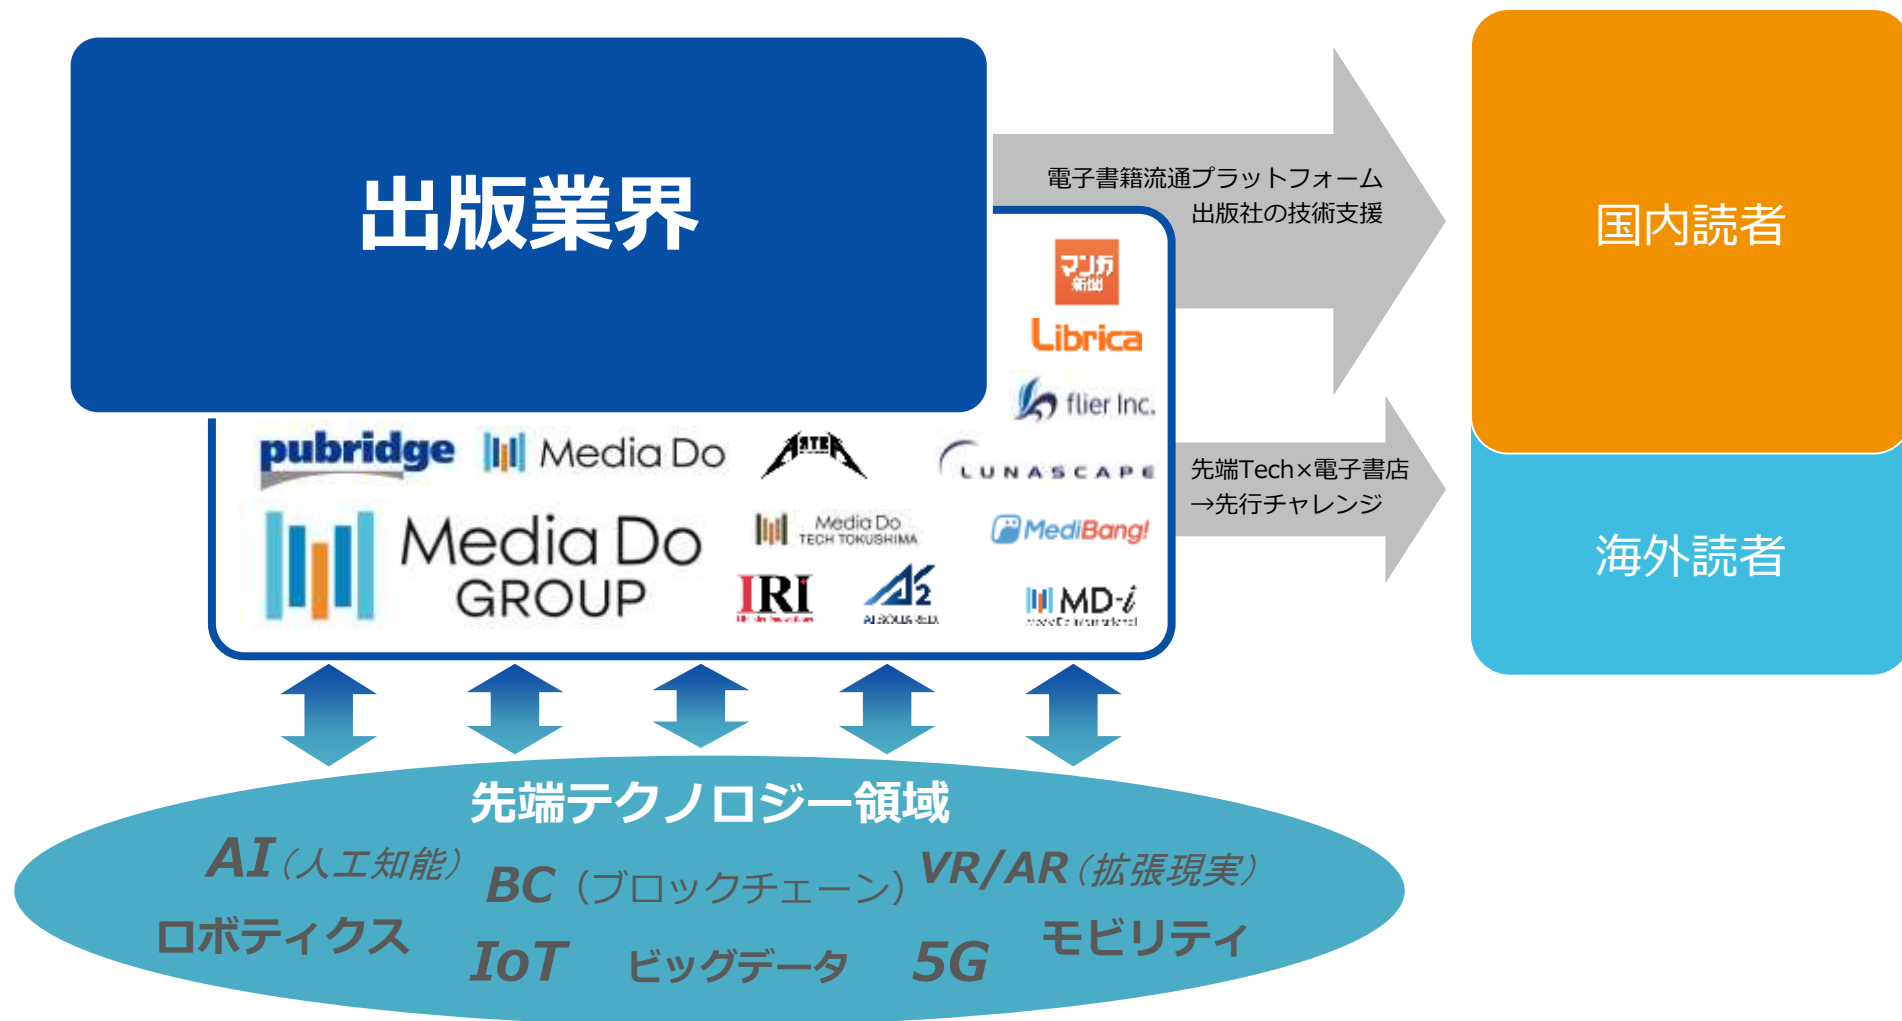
出版業界

電子書籍流通プラットフォーム
出版社の技術支援

国内読者

マンガ新聞

Librica

flier Inc.

pubridge

Media Do

LUNASCAPE

先端Tech×電子書店
→先行チャレンジ

海外読者

Media Do GROUP

Media Do TECH TOKUSHIMA

MediBang!

IRI

MD-i

先端テクノロジー領域

AI（人工知能）

BC（ブロックチェーン）

VR/AR（拡張現実）

ロボティクス

IoT

ビッグデータ

5G

モビリティ